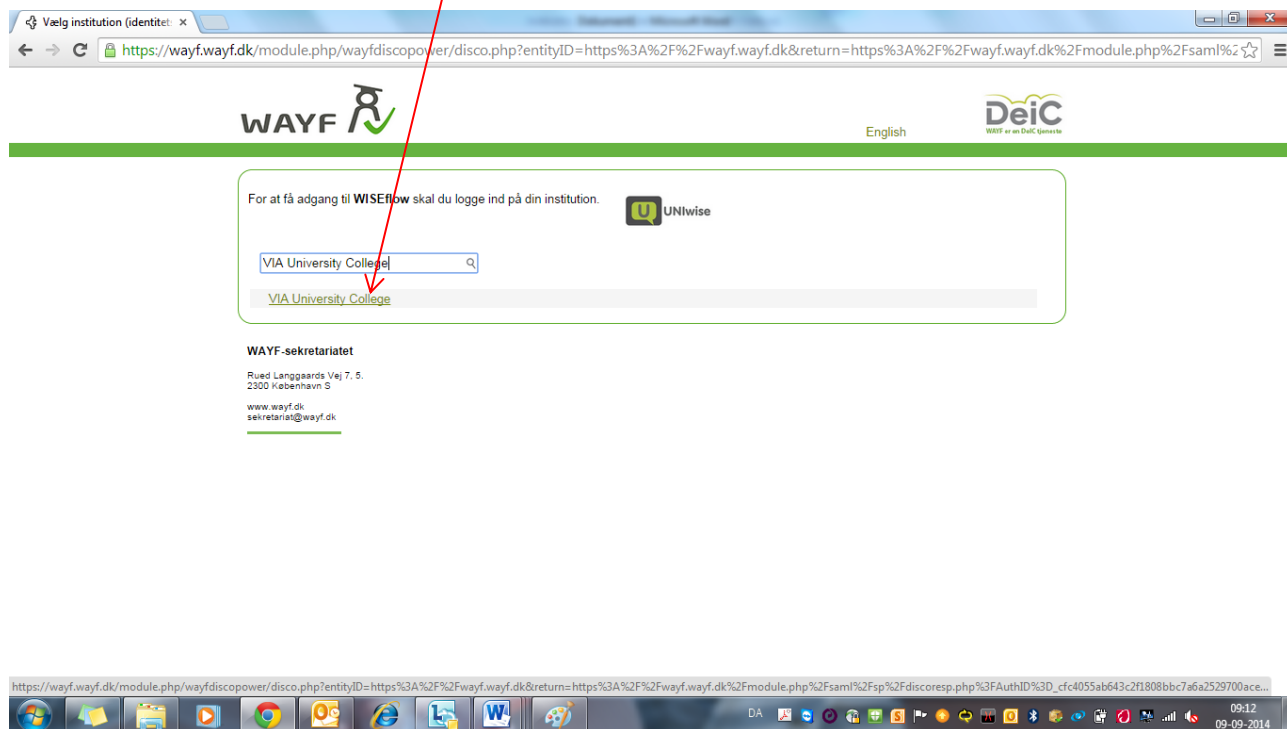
Vælg institution (identitet ×

https://wayf.wayf.dk/module.php/wayfdiscopower/disco.php?entityID=https%3A%2F%2Fwayf.wayf.dk&return=https%3A%2F%2Fwayf.wayf.dk%2Fmodule.php%2Fsaml%2

WAYF

English

DeiC
WAYF er en DeiC tjeneste

For at få adgang til **WISEflow** skal du logge ind på din institution.

UNIwise

VIA University College

VIA University College

**WAYF-sekretariatet**

Rued Langgaards Vej 7, 5.
2300 København S

www.wayf.dk
sekretariat@wayf.dk

https://wayf.wayf.dk/module.php/wayfdiscopower/disco.php?entityID=https%3A%2F%2Fwayf.wayf.dk&return=https%3A%2F%2Fwayf.wayf.dk%2Fmodule.php%2Fsaml%2Fsp%2Fdiscoresp.php%3FAuthID%3D_cfc4055ab643c2f1808bbc7a6a2529700ace...

DA

09:12
09-09-2014